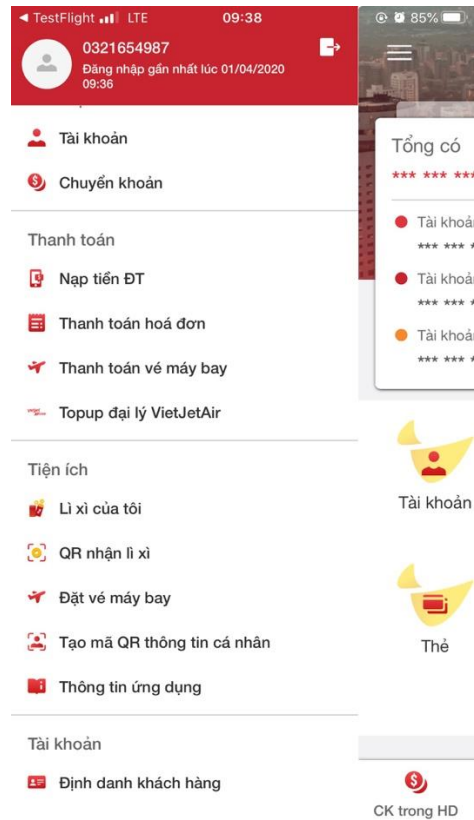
◄ TestFlight LTE 09:38 85%

0321654987
Đăng nhập gần nhất lúc 01/04/2020 09:36

Tài khoản

Chuyển khoản

Thanh toán

Nạp tiền ĐT

Thanh toán hoá đơn

Thanh toán vé máy bay

Topup đại lý VietJetAir

Tiện ích

Lì xì của tôi

QR nhận lì xì

Đặt vé máy bay

Tạo mã QR thông tin cá nhân

Thông tin ứng dụng

Tài khoản

Định danh khách hàng

Tổng có
*** *** ***
Tài khoản
*** *** *
Tài khoản
*** *** *
Tài khoản
*** *** *

Tài khoản

Thẻ

CK trong HD